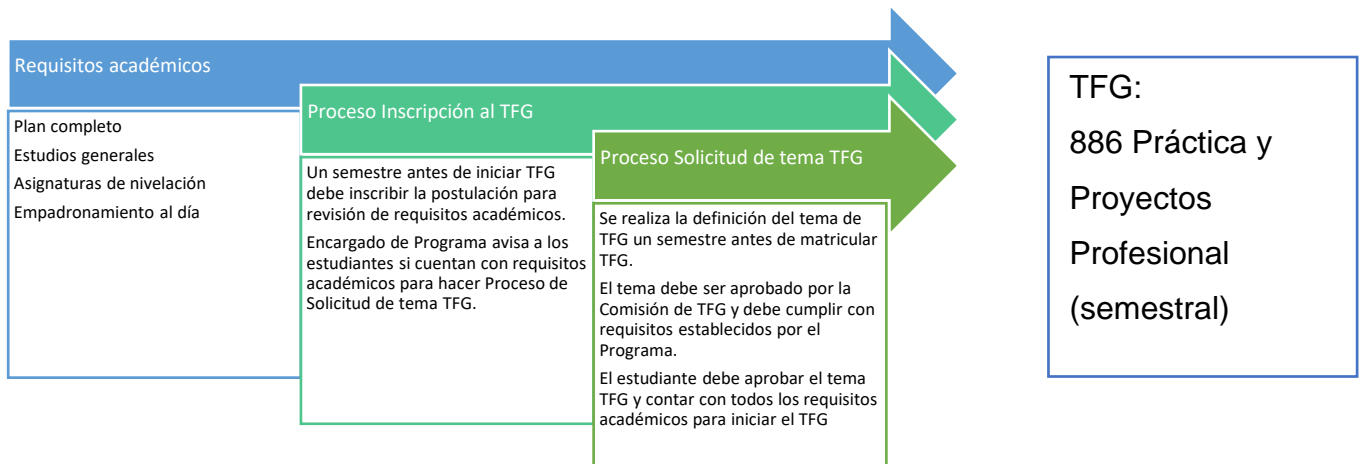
Requisitos académicos

Plan completo
Estudios generales
Asignaturas de nivelación
Empadronamiento al día

Proceso Inscripción al TFG

Un semestre antes de iniciar TFG debe inscribir la postulación para revisión de requisitos académicos.

Encargado de Programa avisa a los estudiantes si cuentan con requisitos académicos para hacer Proceso de Solicitud de tema TFG.

Proceso Solicitud de tema TFG

Se realiza la definición del tema de TFG un semestre antes de matricular TFG.

El tema debe ser aprobado por la Comisión de TFG y debe cumplir con requisitos establecidos por el Programa.

El estudiante debe aprobar el tema TFG y contar con todos los requisitos académicos para iniciar el TFG

TFG:
886 Práctica y Proyectos Profesional (semestral)